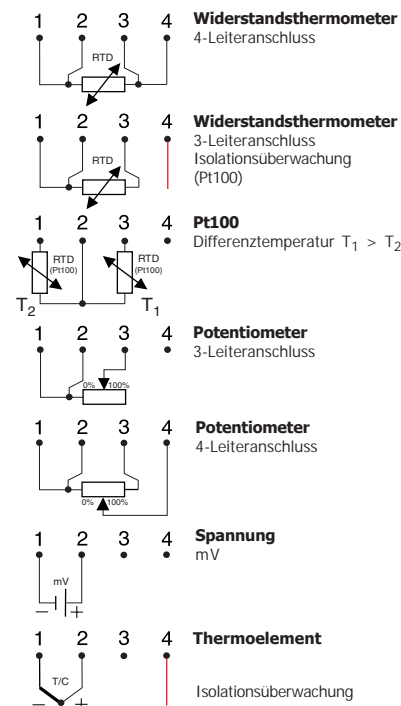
1 2 3 4
RTD
**Widerstandsthermometer**
4-Leiteranschluss

1 2 3 4
RTD
**Widerstandsthermometer**
3-Leiteranschluss
Isolationsüberwachung
(Pt100)

1 2 3 4
RTD (Pt100)
RTD (Pt100)
$T_2$
$T_1$
**Pt100**
Differenztemperatur $T_1 > T_2$

1 2 3 4
0% 100%
**Potentiometer**
3-Leiteranschluss

1 2 3 4
0% 100%
**Potentiometer**
4-Leiteranschluss

1 2 3 4
mV
– +
**Spannung**
mV

1 2 3 4
T/C
– +
**Thermoelement**
Isolationsüberwachung